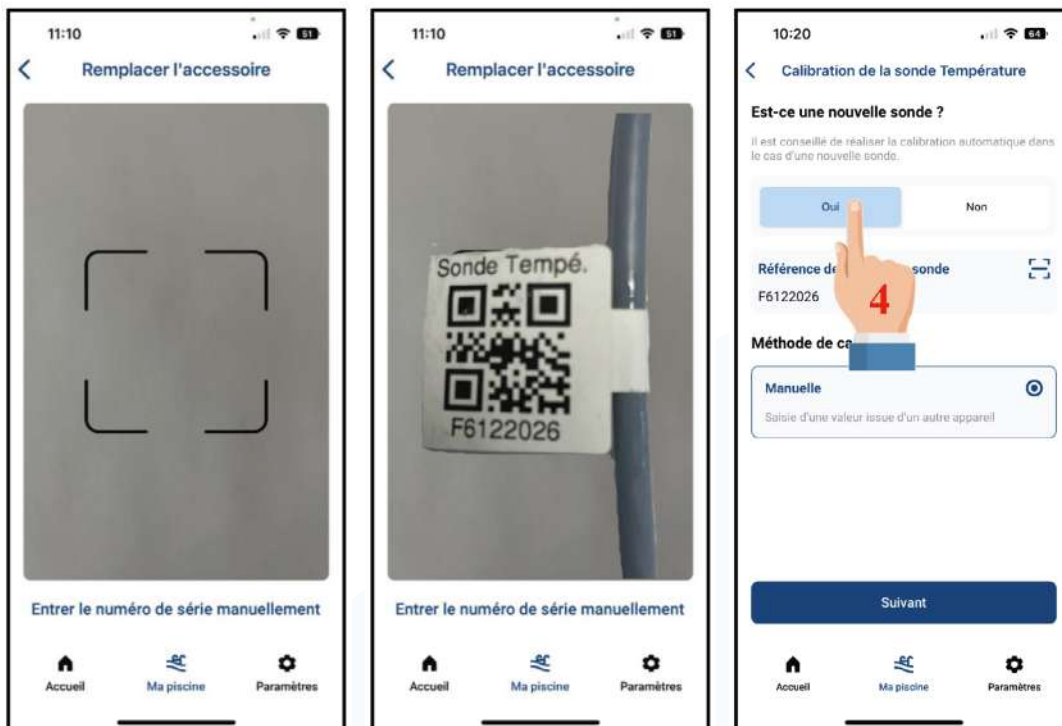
11:10

51

Remplacer l'accessoire

Entrer le numéro de série manuellement

Accueil

Ma piscine

Paramètres

11:10

51

Remplacer l'accessoire

Sonde Tempé.

F6122026

Entrer le numéro de série manuellement

Accueil

Ma piscine

Paramètres

10:20

64

Calibration de la sonde Température

Est-ce une nouvelle sonde ?

Il est conseillé de réaliser la calibration automatique dans le cas d'une nouvelle sonde.

Oui

Non

Référence de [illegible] sonde

F6122026

4

Méthode de ca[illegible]

Manuelle

Saisie d'une valeur issue d'un autre appareil

Suivant

Accueil

Ma piscine

Paramètres